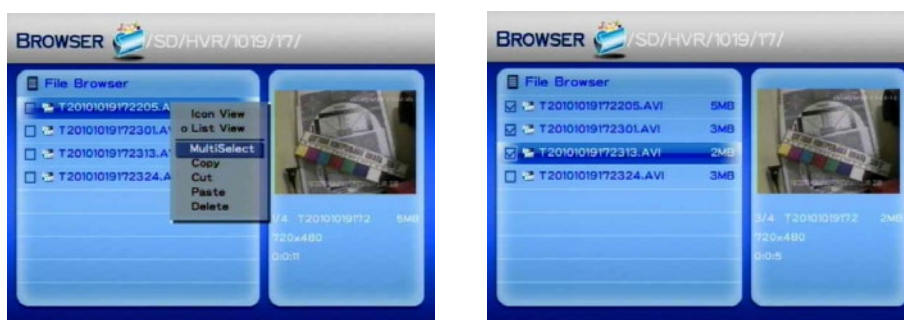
BROWSER /SD/HVR/1019/17/

File Browser

T20101019172205.AVI

T20101019172301.AV

T20101019172313.AV

T20101019172324.A

Icon View

o List View

MultiSelect

Copy

Cut

Paste

Delete

1/4 T20101019172 5MB

720x480

0:0:11

BROWSER /SD/HVR/1019/17/

File Browser

T20101019172205.AVI 5MB

T20101019172301.AVI 3MB

T20101019172313.AVI 2MB

T20101019172324.AVI 3MB

3/4 T20101019172 2MB

720x480

0:0:5